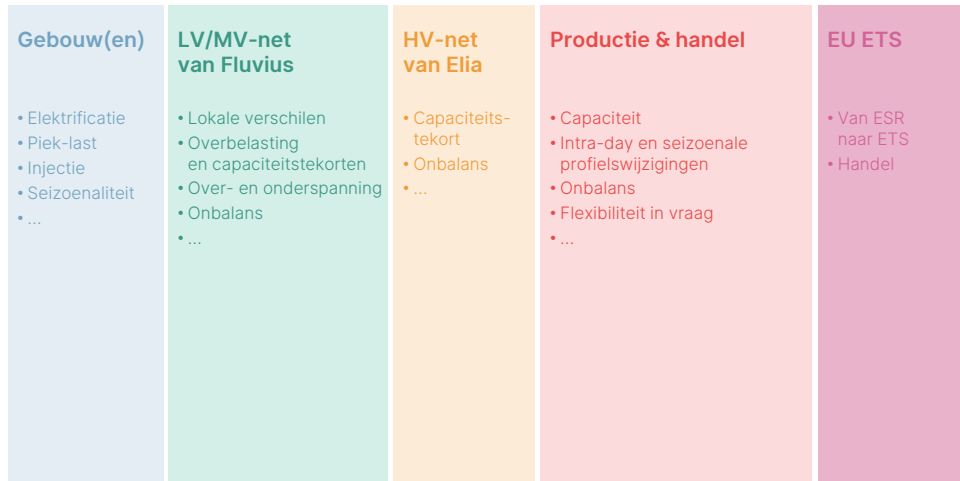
Gebouw(en)

• Elektrificatie
• Piek-last
• Injectie
• Seizoenaliteit
• ...

LV/MV-net van Fluvius

• Lokale verschilen
• Overbelasting en capaciteitstekorten
• Over- en onderspanning
• Onbalans
• ...

HV-net van Elia

• Capaciteitstekort
• Onbalans
• ...

Productie & handel

• Capaciteit
• Intra-day en seizoenale profielswijzigingen
• Onbalans
• Flexibiliteit in vraag
• ...

EU ETS

• Van ESR naar ETS
• Handel